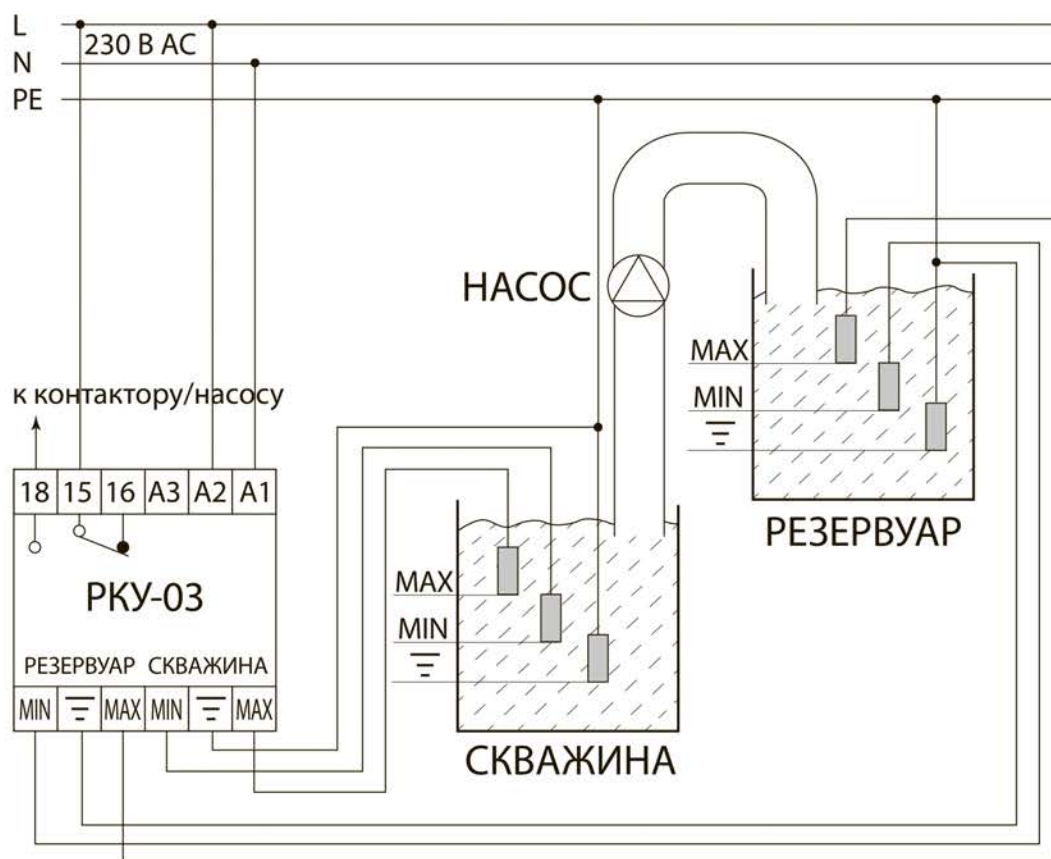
L
230 В AC
N
PE

НАСОС

MAX
MIN

к контактору/насосу

| 18 | 15 | 16 | A3 | A2 | A1 |
|---|---|---|---|---|---|

РКУ-03

РЕЗЕРВУАР СКВАЖИНА

| MIN | $\equiv$ | MAX | MIN | $\equiv$ | MAX |
|---|---|---|---|---|---|

MAX
MIN

РЕЗЕРВУАР

СКВАЖИНА